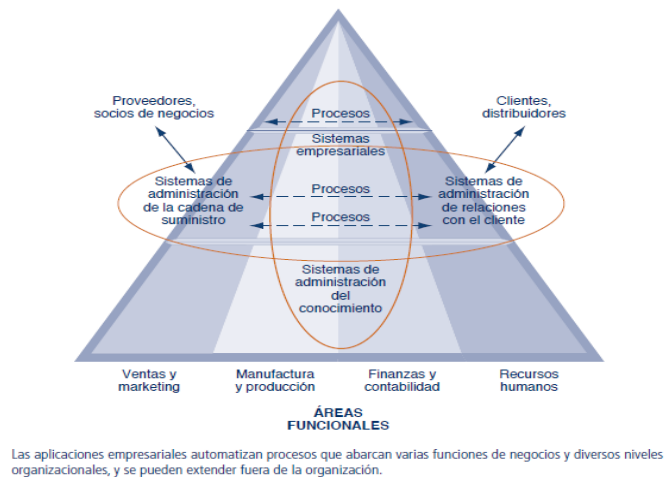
Proveedores, socios de negocios

Clientes, distribuidores

Procesos

Sistemas empresariales

Sistemas de administración de la cadena de suministro

Procesos

Procesos

Sistemas de administración de relaciones con el cliente

Sistemas de administración del conocimiento

Ventas y marketing

Manufactura y producción

Finanzas y contabilidad

Recursos humanos

ÁREAS FUNCIONALES

Las aplicaciones empresariales automatizan procesos que abarcan varias funciones de negocios y diversos niveles organizacionales, y se pueden extender fuera de la organización.